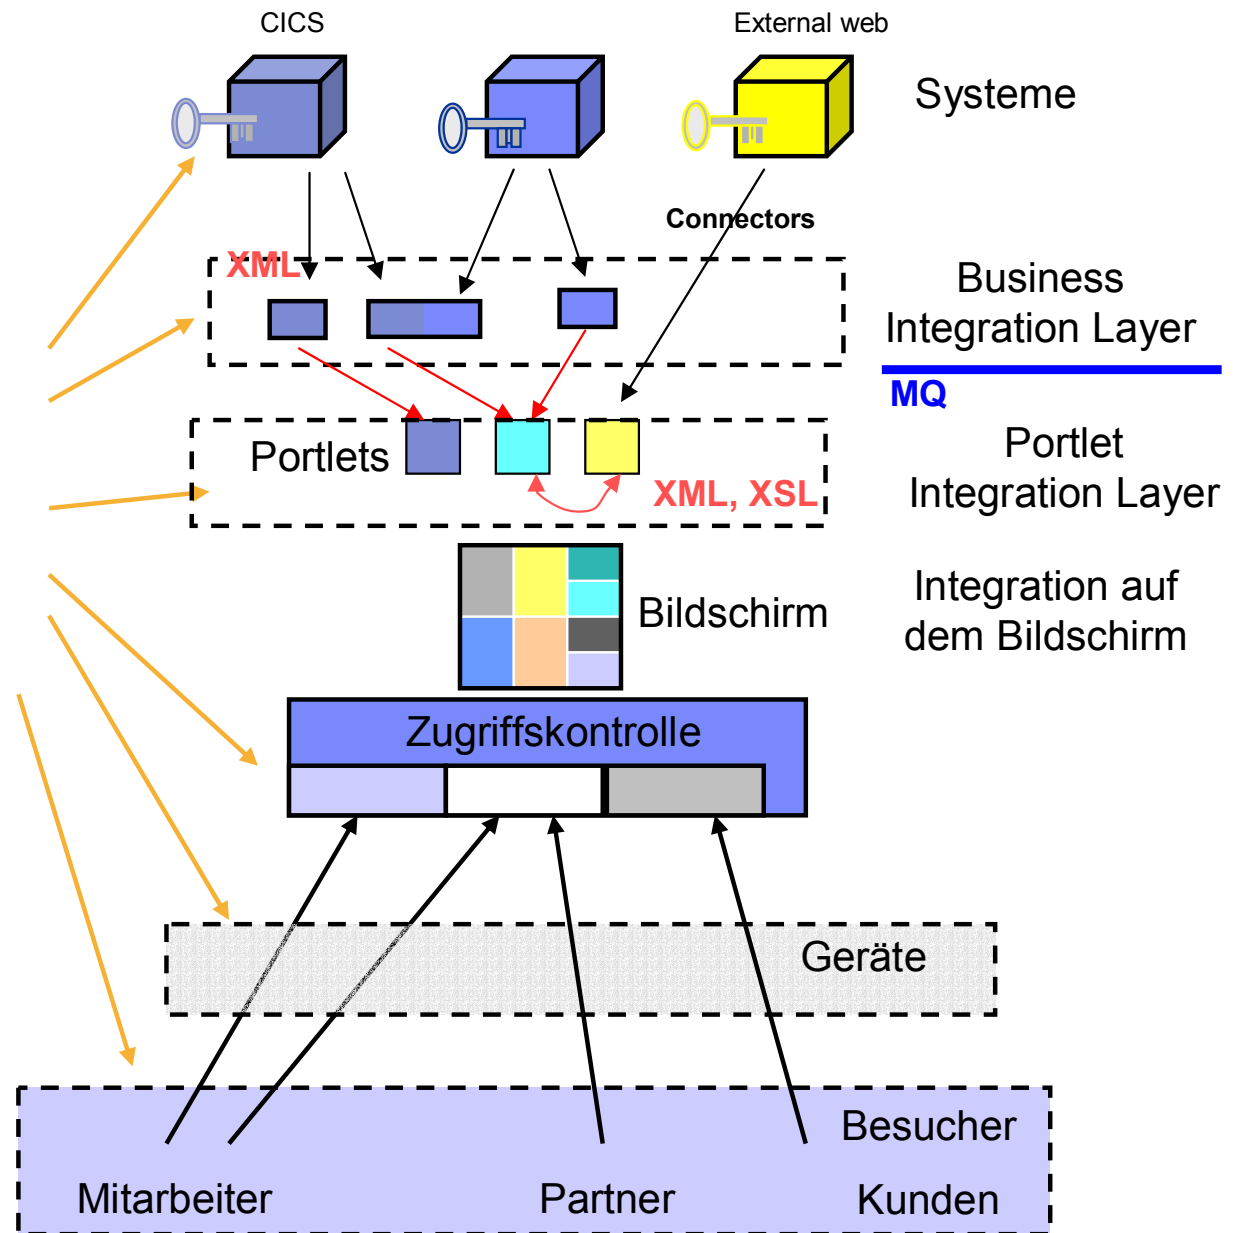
CICS

External web

Systeme

Connectors

XML

Business Integration Layer

MQ

Portlets

Portlet Integration Layer

XML, XSL

Bildschirm

Integration auf dem Bildschirm

Zugriffskontrolle

Geräte

Besucher

Mitarbeiter

Partner

Kunden